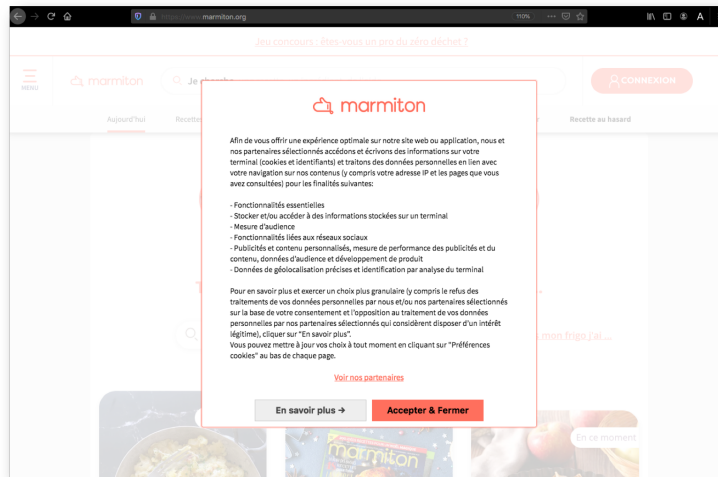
https://www.marmiton.org

110%

Jeu concours : êtes-vous un pro du zéro déchet ?

MENU

marmiton

Je cherche

CONNEXION

Aujourd'hui

Recette

Recette au hasard

marmiton

Afin de vous offrir une expérience optimale sur notre site web ou application, nous et nos partenaires sélectionnés accédons et écrivons des informations sur votre terminal (cookies et identifiants) et traitons des données personnelles en lien avec votre navigation sur nos contenus (y compris votre adresse IP et les pages que vous avez consultées) pour les finalités suivantes:

- Fonctionnalités essentielles
- Stocker et/ou accéder à des informations stockées sur un terminal
- Mesure d'audience
- Fonctionnalités liées aux réseaux sociaux
- Publicités et contenu personnalisés, mesure de performance des publicités et du contenu, données d'audience et développement de produit
- Données de géolocalisation précises et identification par analyse du terminal

Pour en savoir plus et exercer un choix plus granulaire (y compris le refus des traitements de vos données personnelles par nous et/ou nos partenaires sélectionnés sur la base de votre consentement et l'opposition au traitement de vos données personnelles par nos partenaires sélectionnés qui considèrent disposer d'un intérêt légitime), cliquer sur "En savoir plus".
Vous pouvez mettre à jour vos choix à tout moment en cliquant sur "Préférences cookies" au bas de chaque page.

Voir nos partenaires

En savoir plus →

Accepter & Fermer

mon frigo j'ai...

En ce moment

marmiton